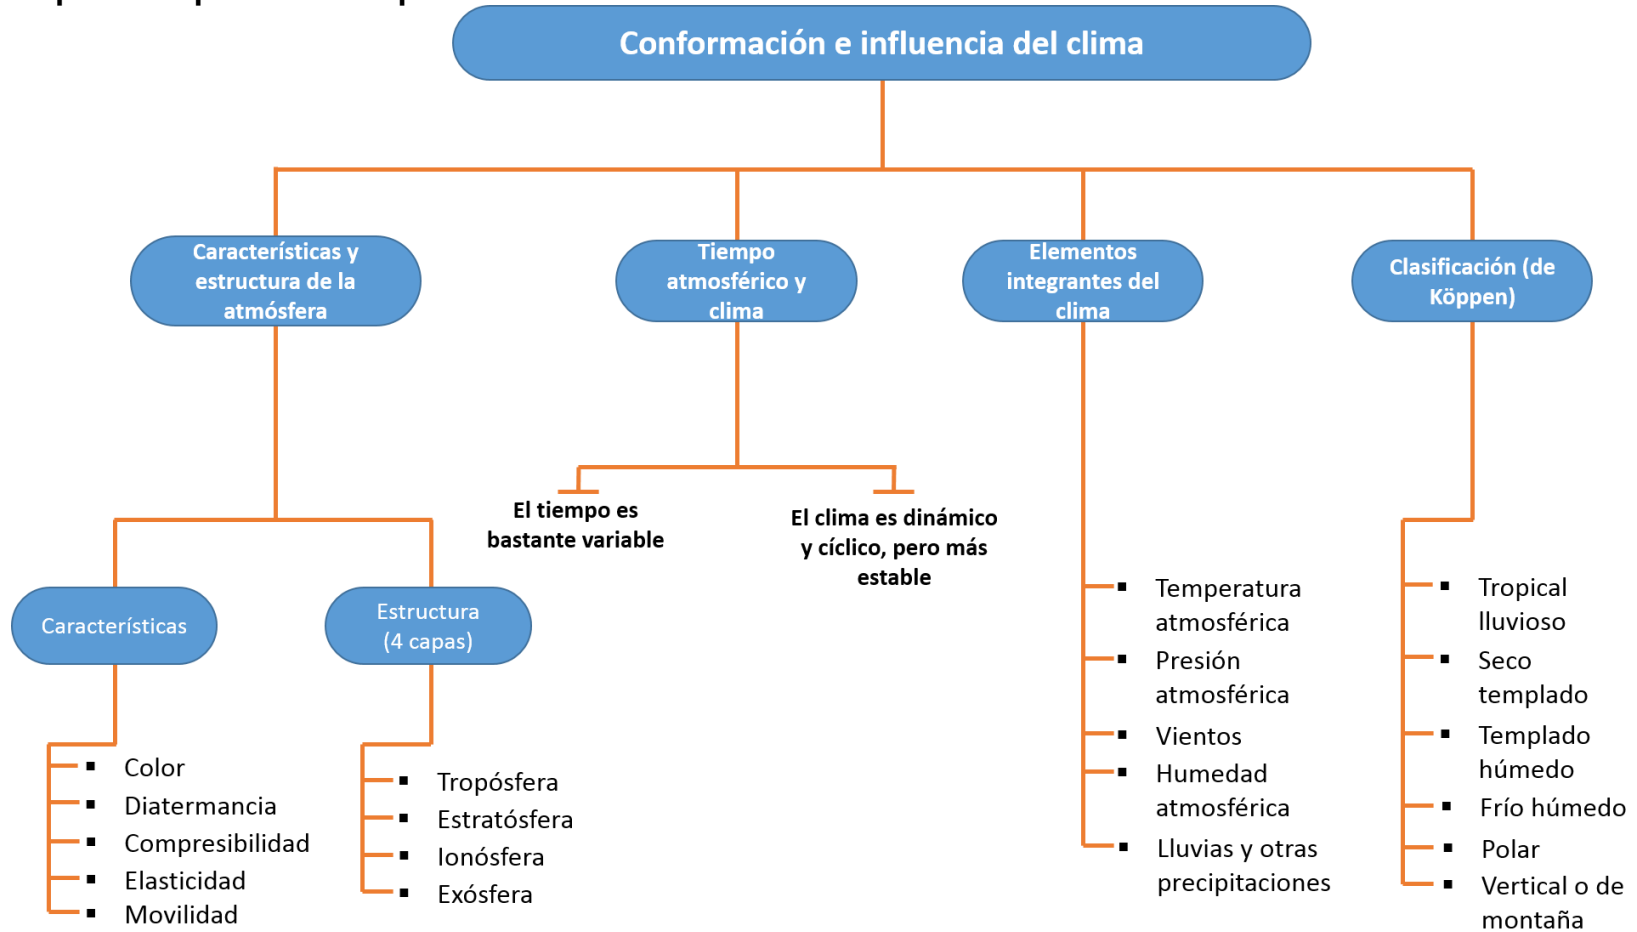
Conformación e influencia del clima

Características y estructura de la atmósfera

Tiempo atmosférico y clima

Elementos integrantes del clima

Clasificación (de Köppen)

El tiempo es bastante variable

El clima es dinámico y cíclico, pero más estable

Características

Estructura (4 capas)

- Color
- Diatermancia
- Compresibilidad
- Elasticidad
- Movilidad

- Tropósfera
- Estratósfera
- Ionósfera
- Exósfera

- Temperatura atmosférica
- Presión atmosférica
- Vientos
- Humedad atmosférica
- Lluvias y otras precipitaciones

- Tropical lluvioso
- Seco templado
- Templado húmedo
- Frío húmedo
- Polar
- Vertical o de montaña